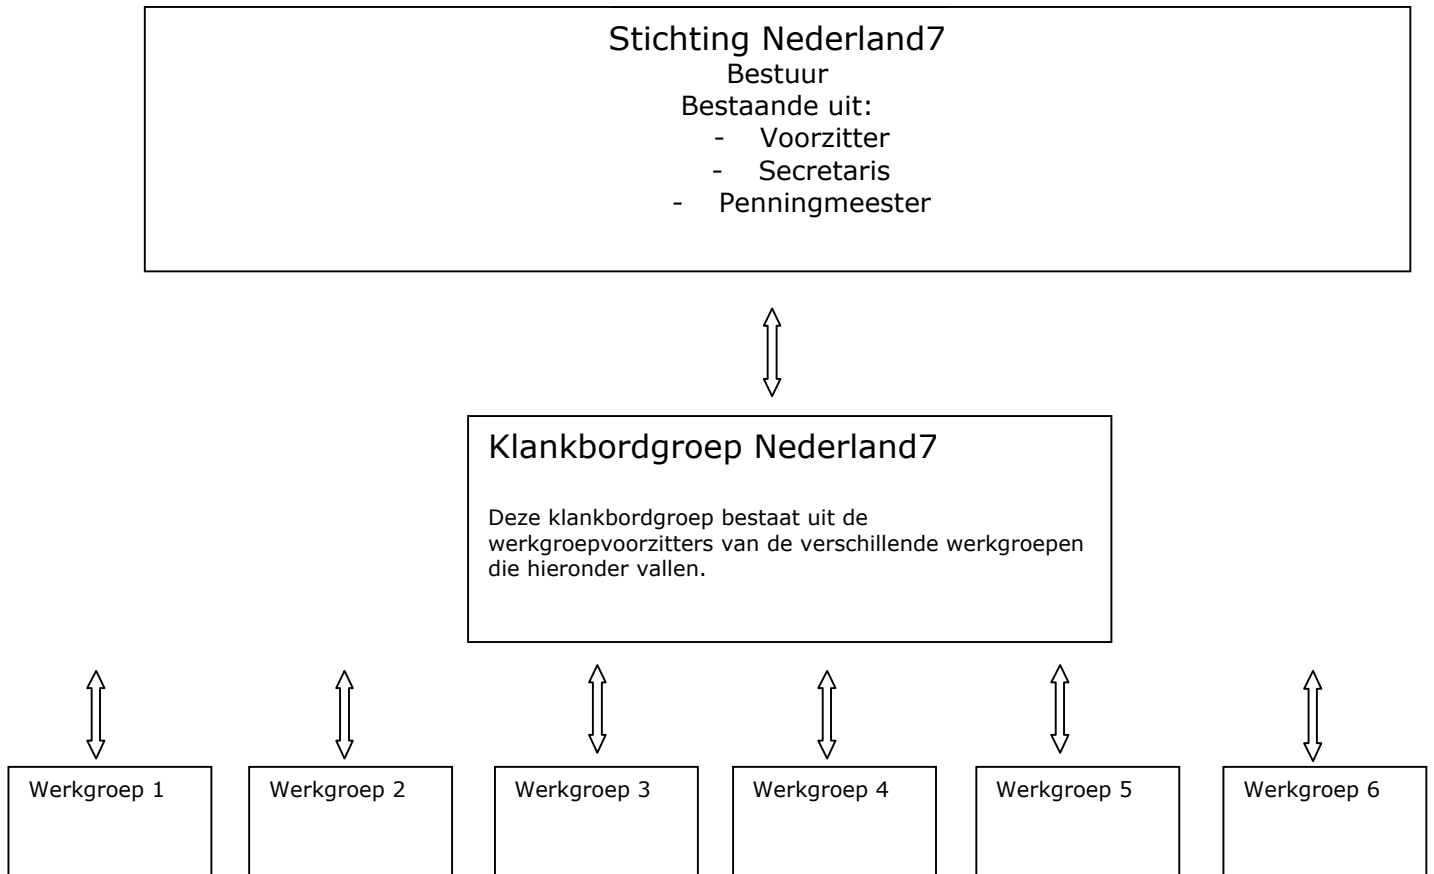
Stichting Nederland7
Bestuur
Bestaande uit:
- Voorzitter
- Secretaris
- Penningmeester

Klankbordgroep Nederland7

Deze klankbordgroep bestaat uit de werkgroepvoorzitters van de verschillende werkgroepen die hieronder vallen.

Werkgroep 1

Werkgroep 2

Werkgroep 3

Werkgroep 4

Werkgroep 5

Werkgroep 6